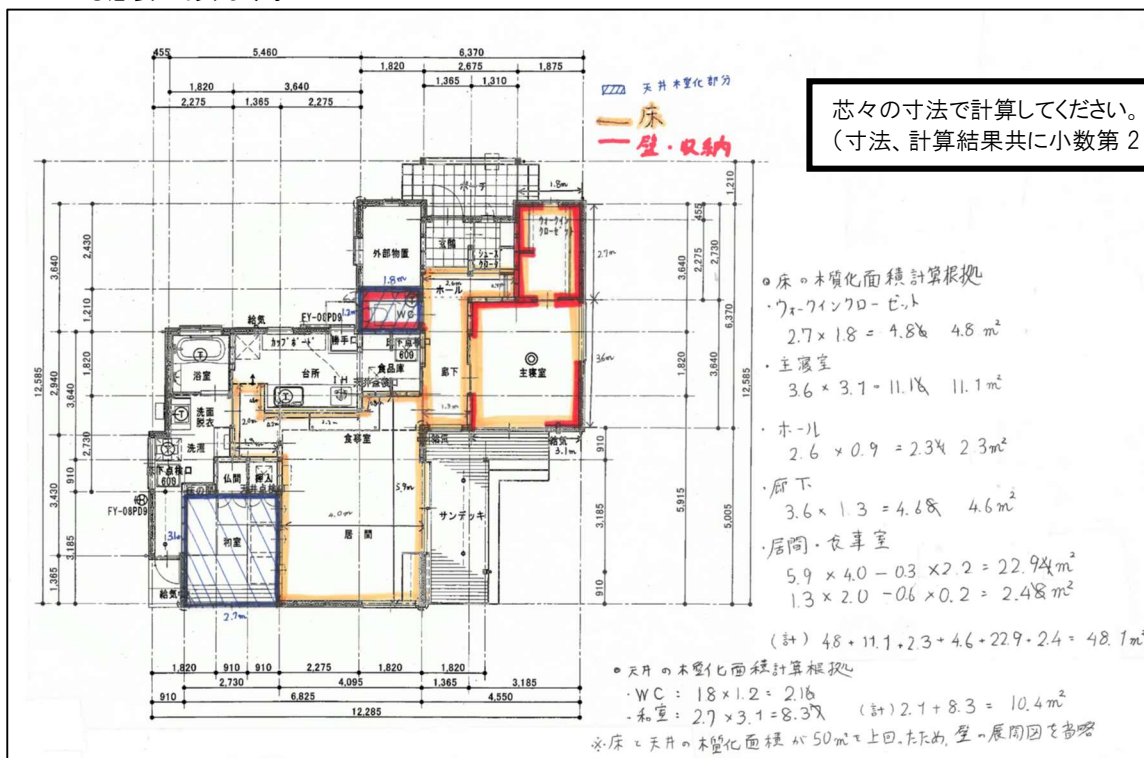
芯々の寸法で計算してください。
（寸法、計算結果共に小数第 2

天井木質化部分
一床
一壁・収納

455 5,460 6,370
1,820 2,675 1,875
1,365 1,310
1,820 3,640
2,275 1,365 2,275

ポーチ 1.8m
外部物置 玄関 シューズクローク ウォークインクローゼット 2.7m
1.8m WC 1.2m ホール 2.6m 0.9m
給気 EY-00PD8 カップボード 勝手口 床下収納 609
浴室 台所 食品庫 廊下 1.3m 主寝室 3.6m 3.1m
洗面脱衣 洗濯 食事室 床下点検口 給気
床下点検口 609 仏間 押入 5.9m 4.0m
FY-08PD9 3.1m 和室 居間 サンデッキ
給気 2.7m

2,430 3,640 1,210 1,820 2,940 3,640 2,730 12,585 910 3,430 3,185 1,365
1,210 455 2,275 2,730 3,640 6,370 1,820 3,640 12,585 910 5,915 5,005 3,185 910

1,820 910 910 2,275 1,820 1,820
2,730 4,095 1,365 3,185
910 6,825 4,550
12,285

◎床の木質化面積計算根拠
・ウォークインクローゼット
$2.7 \times 1.8 = 4.86$ $4.8 m^2$
・主寝室
$3.6 \times 3.1 = 11.16$ $11.1 m^2$
・ホール
$2.6 \times 0.9 = 2.34$ $2.3 m^2$
・廊下
$3.6 \times 1.3 = 4.68$ $4.6 m^2$
・居間・食事室
$5.9 \times 4.0 - 0.3 \times 2.2 = 22.94 m^2$
$1.3 \times 2.0 - 0.6 \times 0.2 = 2.48 m^2$
（計）$4.8 + 11.1 + 2.3 + 4.6 + 22.9 + 2.4 = 48.1 m^2$

◎天井の木質化面積計算根拠
・WC：$1.8 \times 1.2 = 2.16$
・和室：$2.7 \times 3.1 = 8.37$ （計）$2.1 + 8.3 = 10.4 m^2$
※床と天井の木質化面積が$50m^2$を上回ったため、壁の展開図を省略